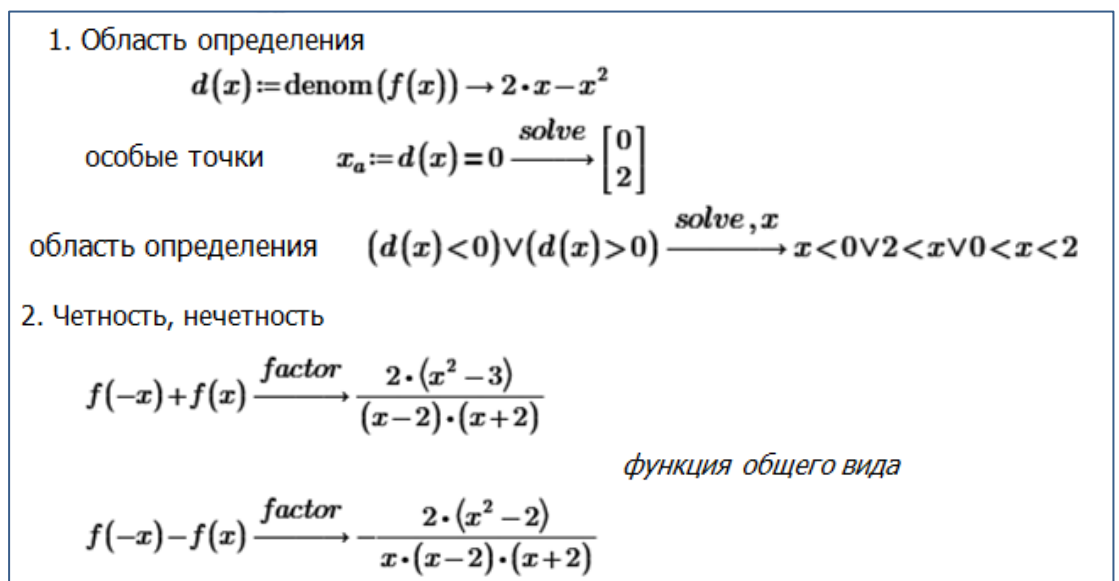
1. Область определения

$d(x) := \text{denom}(f(x)) \rightarrow 2 \cdot x - x^2$

особые точки $x_a := d(x) = 0 \xrightarrow{solve} \begin{bmatrix} 0 \\ 2 \end{bmatrix}$

область определения $(d(x) < 0) \vee (d(x) > 0) \xrightarrow{solve, x} x < 0 \vee 2 < x \vee 0 < x < 2$

2. Четность, нечетность

$f(-x) + f(x) \xrightarrow{factor} \frac{2 \cdot (x^2 - 3)}{(x-2) \cdot (x+2)}$

функция общего вида

$f(-x) - f(x) \xrightarrow{factor} -\frac{2 \cdot (x^2 - 2)}{x \cdot (x-2) \cdot (x+2)}$